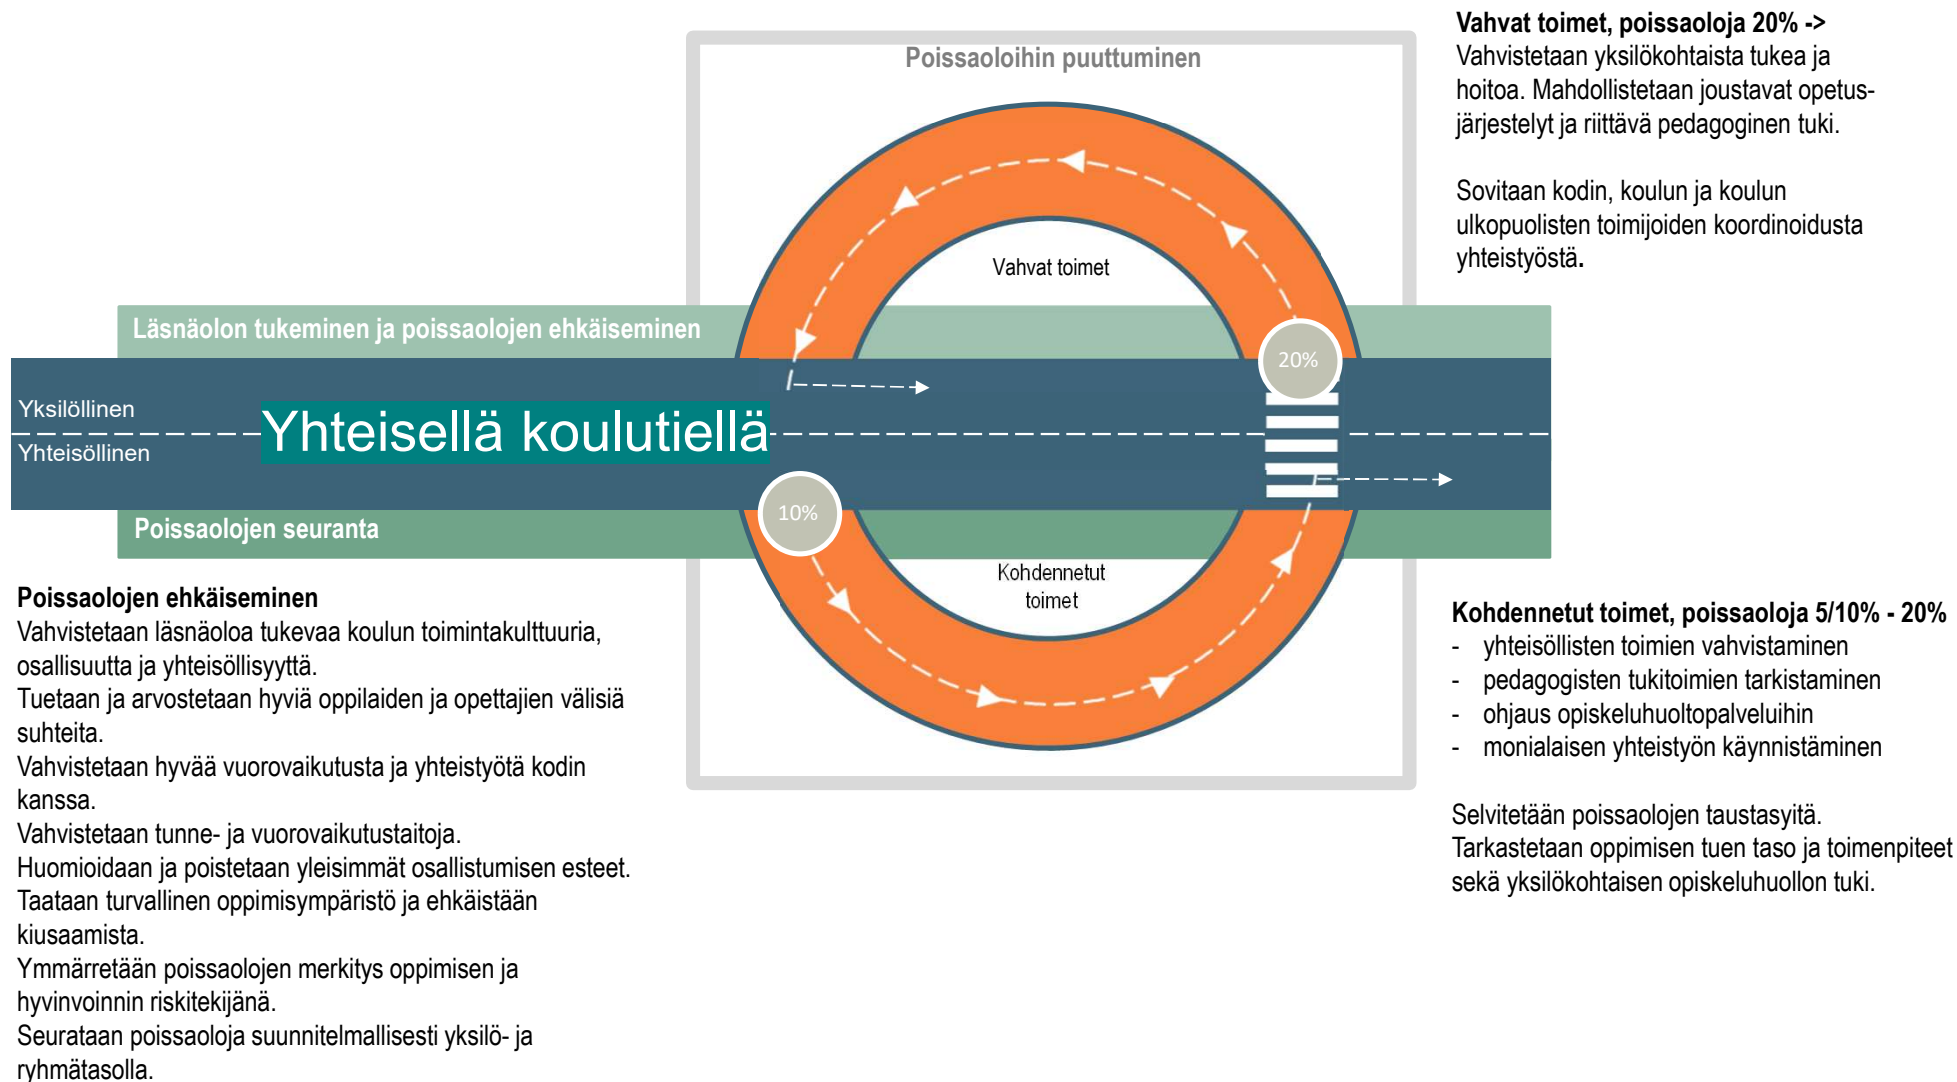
Poissaoloihin puuttuminen

Vahvat toimet, poissaoloja 20% ->
Vahvistetaan yksilökohtaista tukea ja hoitoa. Mahdollistetaan joustavat opetusjärjestelyt ja riittävä pedagoginen tuki.

Sovitaan kodin, koulun ja koulun ulkopuolisten toimijoiden koordinoidusta yhteistyöstä.

Vahvat toimet

Läsnäolon tukeminen ja poissaolojen ehkäiseminen

20%

Yksilöllinen

Yhteisöllinen

Yhteisellä koulutiellä

10%

Poissaolojen seuranta

Kohdennetut toimet

Poissaolojen ehkäiseminen
Vahvistetaan läsnäoloa tukevaa koulun toimintakulttuuria, osallisuutta ja yhteisöllisyyttä.
Tuetaan ja arvostetaan hyviä oppilaiden ja opettajien välisiä suhteita.
Vahvistetaan hyvää vuorovaikutusta ja yhteistyötä kodin kanssa.
Vahvistetaan tunne- ja vuorovaikutustaitoja.
Huomioidaan ja poistetaan yleisimmät osallistumisen esteet.
Taataan turvallinen oppimisympäristö ja ehkäistään kiusaamista.
Ymmärretään poissaolojen merkitys oppimisen ja hyvinvoinnin riskitekijänä.
Seurataan poissaoloja suunnitelmallisesti yksilö- ja ryhmätasolla.

Kohdennetut toimet, poissaoloja 5/10% - 20%
- yhteisöllisten toimien vahvistaminen
- pedagogisten tukitoimien tarkistaminen
- ohjaus opiskeluhuoltopalveluihin
- monialaisen yhteistyön käynnistäminen

Selvitetään poissaolojen taustasyitä.
Tarkastetaan oppimisen tuen taso ja toimenpiteet sekä yksilökohtaisen opiskeluhuollon tuki.